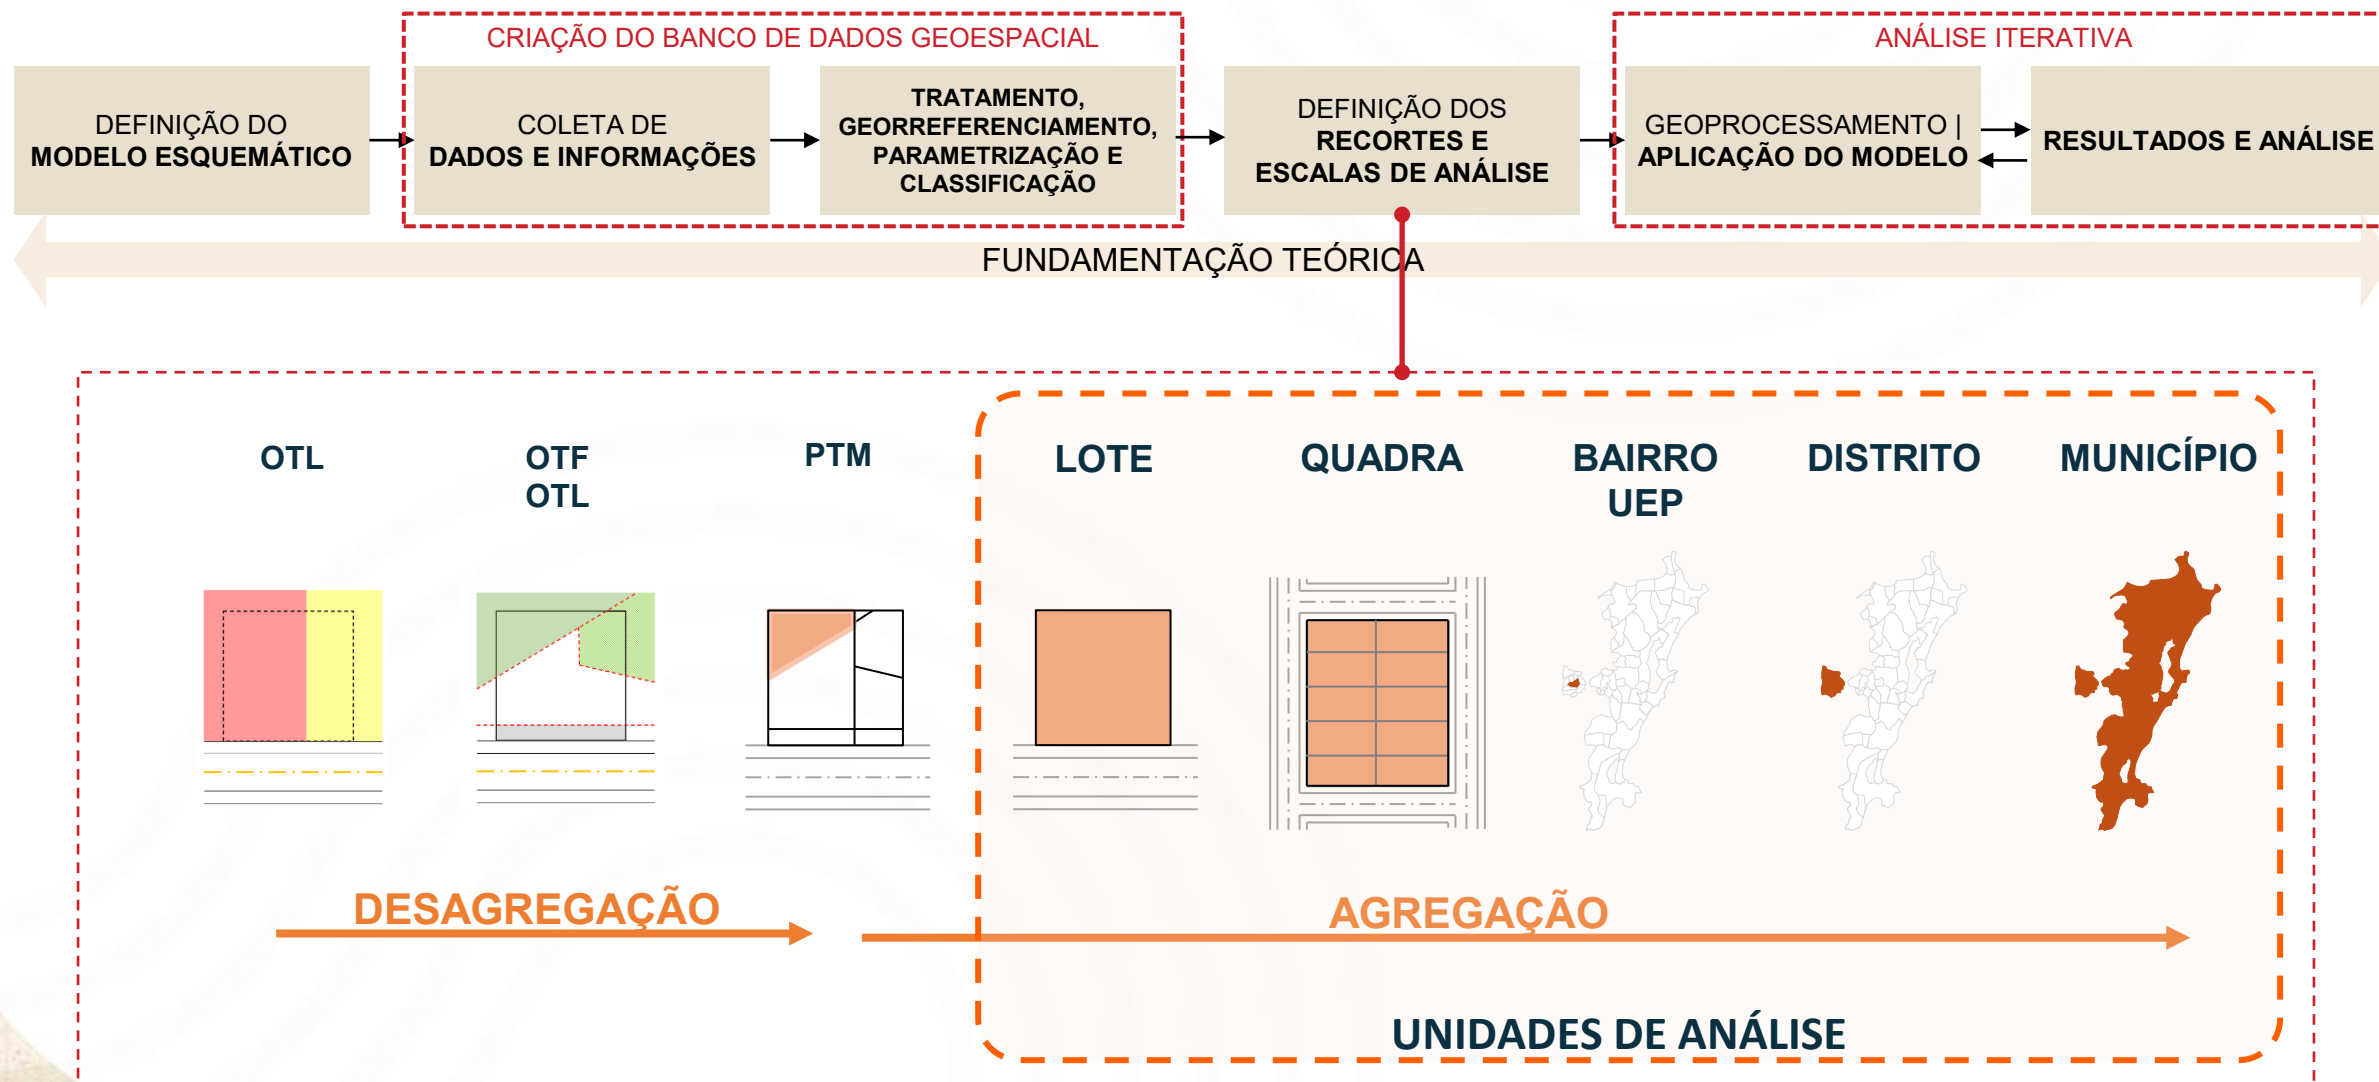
CRIAÇÃO DO BANCO DE DADOS GEOESPACIAL

ANÁLISE ITERATIVA

DEFINIÇÃO DO MODELO ESQUEMÁTICO

COLETA DE DADOS E INFORMAÇÕES

TRATAMENTO, GEORREFERENCIAMENTO, PARAMETRIZAÇÃO E CLASSIFICAÇÃO

DEFINIÇÃO DOS RECORTES E ESCALAS DE ANÁLISE

GEOPROCESSAMENTO | APLICAÇÃO DO MODELO

RESULTADOS E ANÁLISE

FUNDAMENTAÇÃO TEÓRICA

OTL

OTF OTL

PTM

LOTE

QUADRA

BAIRRO UEP

DISTRITO

MUNICÍPIO

DESAGREGAÇÃO

AGREGAÇÃO

UNIDADES DE ANÁLISE